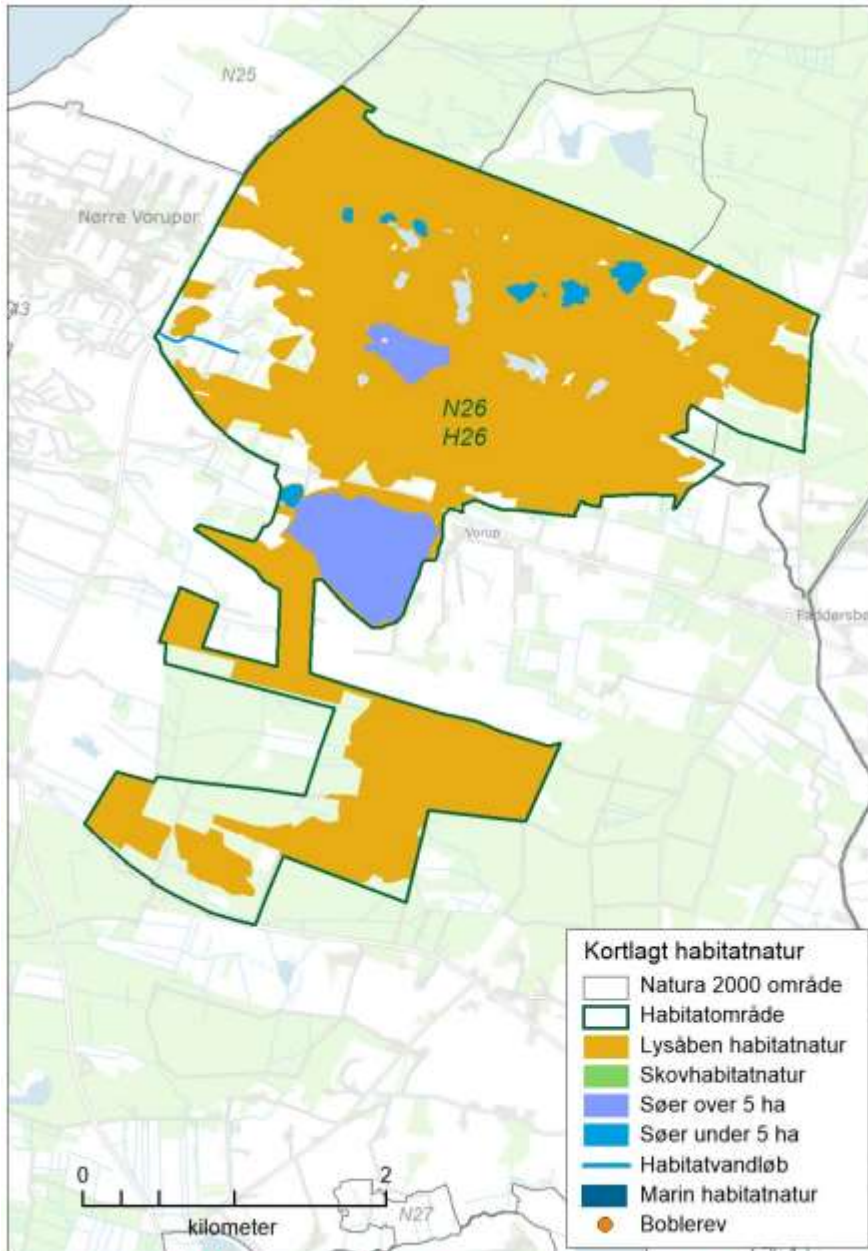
N25

Nørre Vorupør

N26
H26

Vorup

Faddersbo

N27

0
2
kilometer

Kortlagt habitatnatur
Natura 2000 område
Habitatområde
Lysåben habitatnatur
Skovhabitatnatur
Søer over 5 ha
Søer under 5 ha
Habitatvandløb
Marin habitatnatur
Boblerev